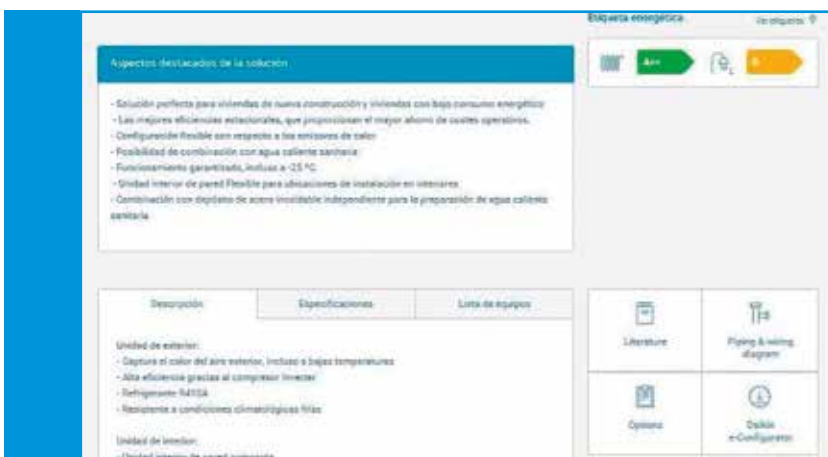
Etiqueta energética

Ver etiquetas

A++

B

Aspectos destacados de la solución

- Solución perfecta para viviendas de nueva construcción y viviendas con bajo consumo energético
- Las mejores eficiencias estacionales, que proporcionan el mayor ahorro de costes operativos.
- Configuración flexible con respecto a los emisores de calor
- Posibilidad de combinación con agua caliente sanitaria
- Funcionamiento garantizado, incluso a -25 °C
- Unidad interior de pared flexible para ubicaciones de instalación en interiores
- Combinación con depósito de acero inoxidable independiente para la preparación de agua caliente sanitaria

Descripción

Especificaciones

Lista de equipos

Unidad de exterior:
- Captura el calor del aire exterior, incluso a bajas temperaturas
- Alta eficiencia gracias al compresor Inverter
- Refrigerante R410A
- Resistente a condiciones climatológicas frías

Unidad de interior:
- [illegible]

Literature

Piping & wiring diagram

Options

Daikin e-Configurator